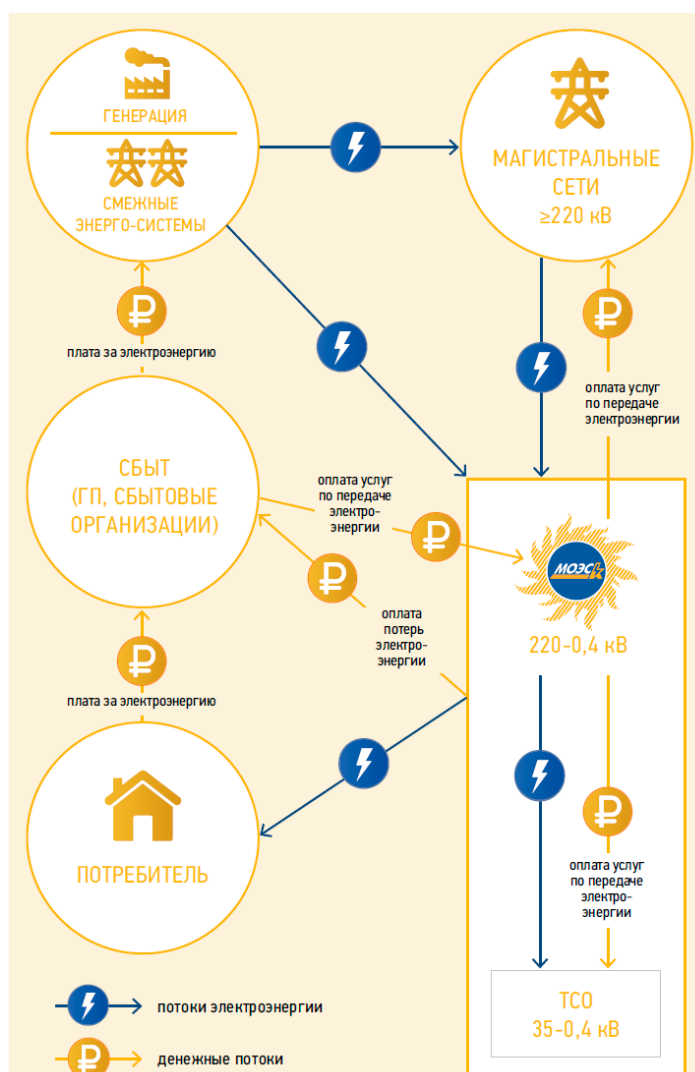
ГЕНЕРАЦИЯ

СМЕЖНЫЕ ЭНЕРГО-СИСТЕМЫ

МАГИСТРАЛЬНЫЕ СЕТИ ≥220 кВ

плата за электроэнергию

оплата услуг по передаче электроэнергии

СБЫТ (ГП, СБЫТОВЫЕ ОРГАНИЗАЦИИ)

оплата услуг по передаче электроэнергии

МОЭСК

оплата потерь электроэнергии

220-0,4 кВ

плата за электроэнергию

ПОТРЕБИТЕЛЬ

оплата услуг по передаче электроэнергии

ТСО 35-0,4 кВ

потоки электроэнергии

денежные потоки